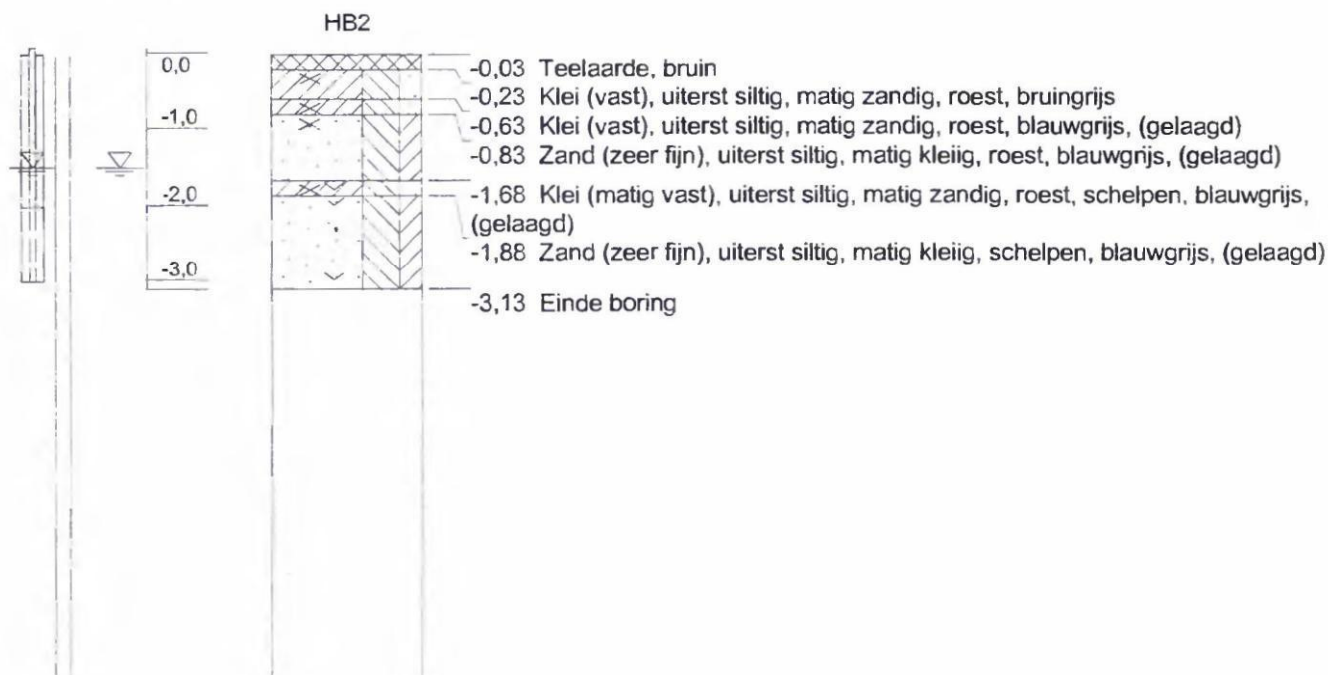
HB2

0,0
-1,0
-2,0
-3,0

-0,03 Teelaarde, bruin
-0,23 Klei (vast), uiterst siltig, matig zandig, roest, bruingrijs
-0,63 Klei (vast), uiterst siltig, matig zandig, roest, blauwgrijs, (gelaagd)
-0,83 Zand (zeer fijn), uiterst siltig, matig kleiig, roest, blauwgrijs, (gelaagd)
-1,68 Klei (matig vast), uiterst siltig, matig zandig, roest, schelpen, blauwgrijs, (gelaagd)
-1,88 Zand (zeer fijn), uiterst siltig, matig kleiig, schelpen, blauwgrijs, (gelaagd)
-3,13 Einde boring